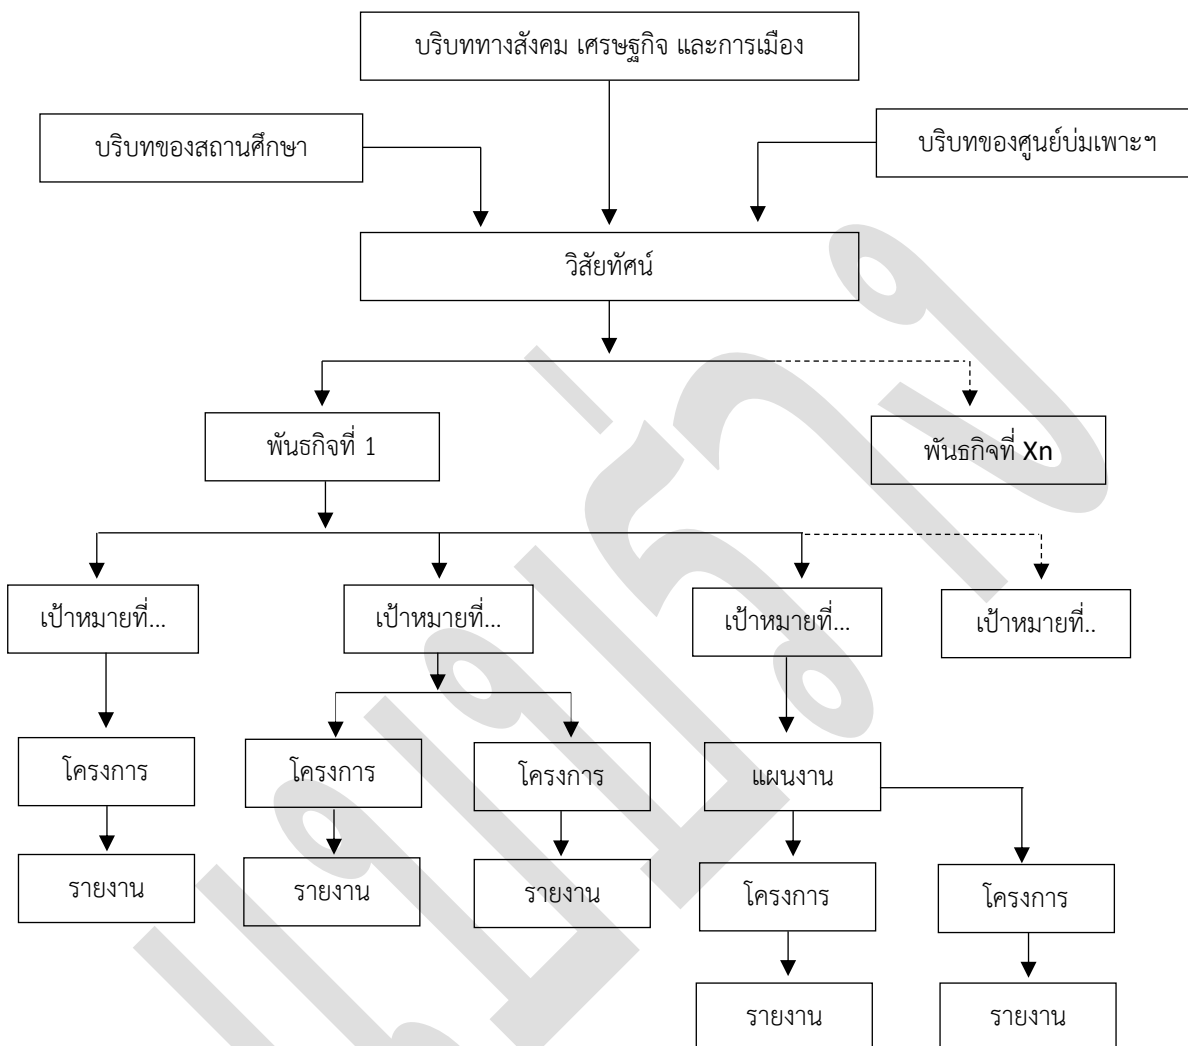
บริบททางสังคม เศรษฐกิจ และการเมือง

บริบทของสถานศึกษา

บริบทของศูนย์บ่มเพาะฯ

วิสัยทัศน์

พันธกิจที่ 1

พันธกิจที่ Xn

เป้าหมายที่...

เป้าหมายที่...

เป้าหมายที่...

เป้าหมายที่..

โครงการ

โครงการ

โครงการ

แผนงาน

รายงาน

รายงาน

รายงาน

โครงการ

โครงการ

รายงาน

รายงาน

แผนใหม่